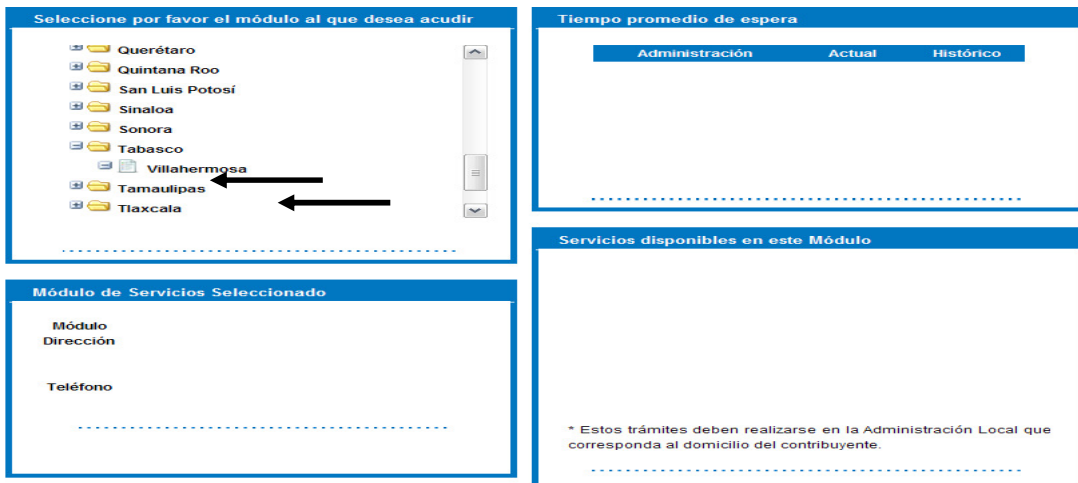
Seleccione por favor el módulo al que desea acudir

Querétaro
Quintana Roo
San Luis Potosí
Sinaloa
Sonora
Tabasco
Villahermosa
Tamaulipas
Tlaxcala

Módulo de Servicios Seleccionado

Módulo
Dirección

Teléfono

Tiempo promedio de espera

| Administración | Actual | Histórico |
|---|---|---|

Servicios disponibles en este Módulo

* Estos trámites deben realizarse en la Administración Local que corresponda al domicilio del contribuyente.